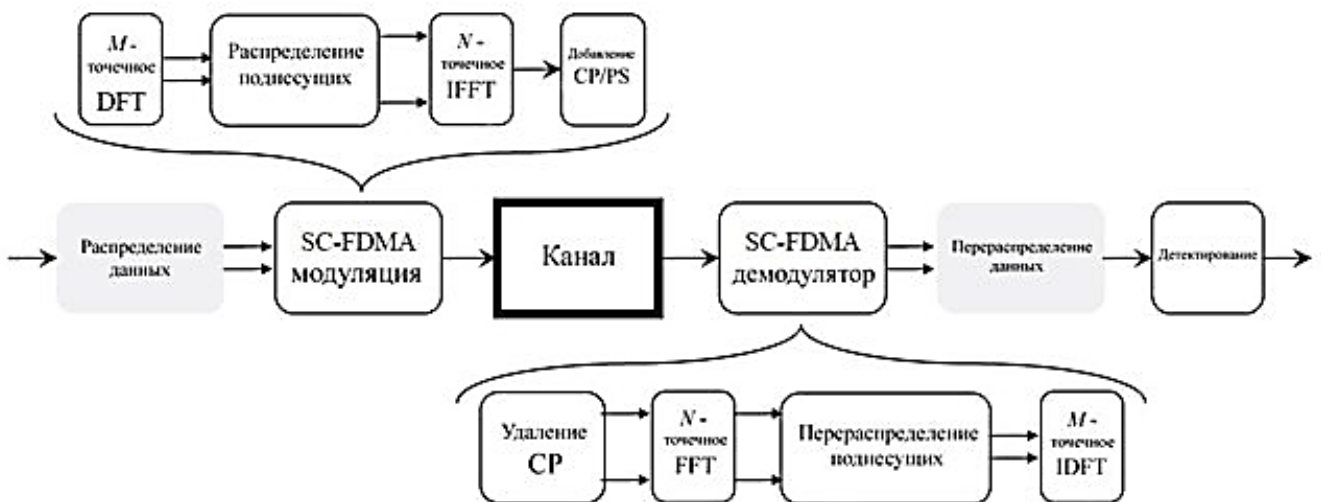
$M$ - точечное DFT

Распределение поднесущих

$N$ - точечное IFFT

Добавление CP/PS

Распределение данных

SC-FDMA модуляция

Канал

SC-FDMA демодулятор

Перераспределение данных

Детектирование

Удаление CP

$N$ - точечное FFT

Перераспределение поднесущих

$M$ - точечное IDFT